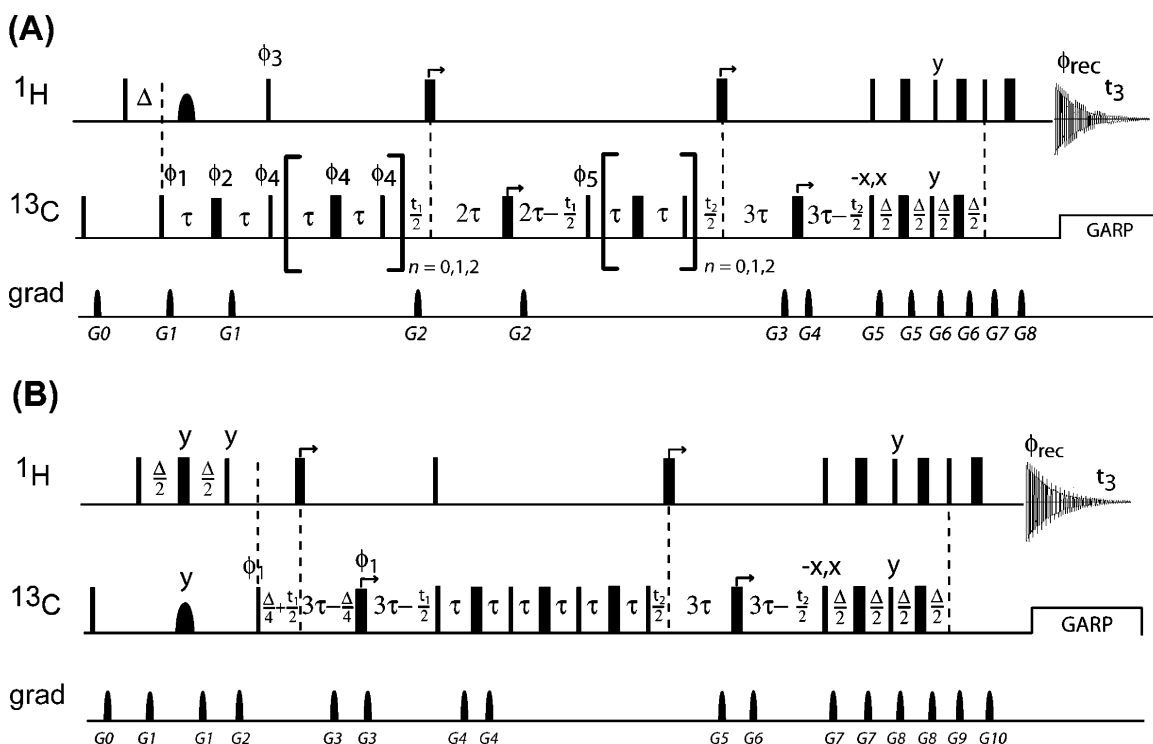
(A)

$^1H$ $\Delta$ $\phi_3$ y $\phi_{rec}$ $t_3$

$^{13}C$ $\phi_1$ $\phi_2$ $\phi_4$ $\tau$ $\tau$ $\tau$ $\phi_4$ $\tau$ $\phi_4$ $\frac{t_1}{2}$ $2\tau$ $2\tau-\frac{t_1}{2}$ $\phi_5$ $\tau$ $\tau$ $\frac{t_2}{2}$ $3\tau$ $3\tau-\frac{t_2}{2}$ -x,x $\frac{\Delta}{2}$ $\frac{\Delta}{2}$ y $\frac{\Delta}{2}$ $\frac{\Delta}{2}$ GARP

$n = 0,1,2$ $n = 0,1,2$

grad G0 G1 G1 G2 G2 G3 G4 G5 G5 G6 G6 G7 G8

(B)

$^1H$ $\frac{\Delta}{2}$ y $\frac{\Delta}{2}$ y y $\phi_{rec}$ $t_3$

$^{13}C$ y $\phi_1$ $\frac{\Delta}{4}+\frac{t_1}{2}$ $3\tau-\frac{\Delta}{4}$ $\phi_1$ $3\tau-\frac{t_1}{2}$ $\tau$ $\tau$ $\tau$ $\tau$ $\tau$ $\tau$ $\frac{t_2}{2}$ $3\tau$ $3\tau-\frac{t_2}{2}$ -x,x $\frac{\Delta}{2}$ $\frac{\Delta}{2}$ y $\frac{\Delta}{2}$ $\frac{\Delta}{2}$ GARP

grad G0 G1 G1 G2 G3 G3 G4 G4 G5 G6 G7 G7 G8 G8 G9 G10